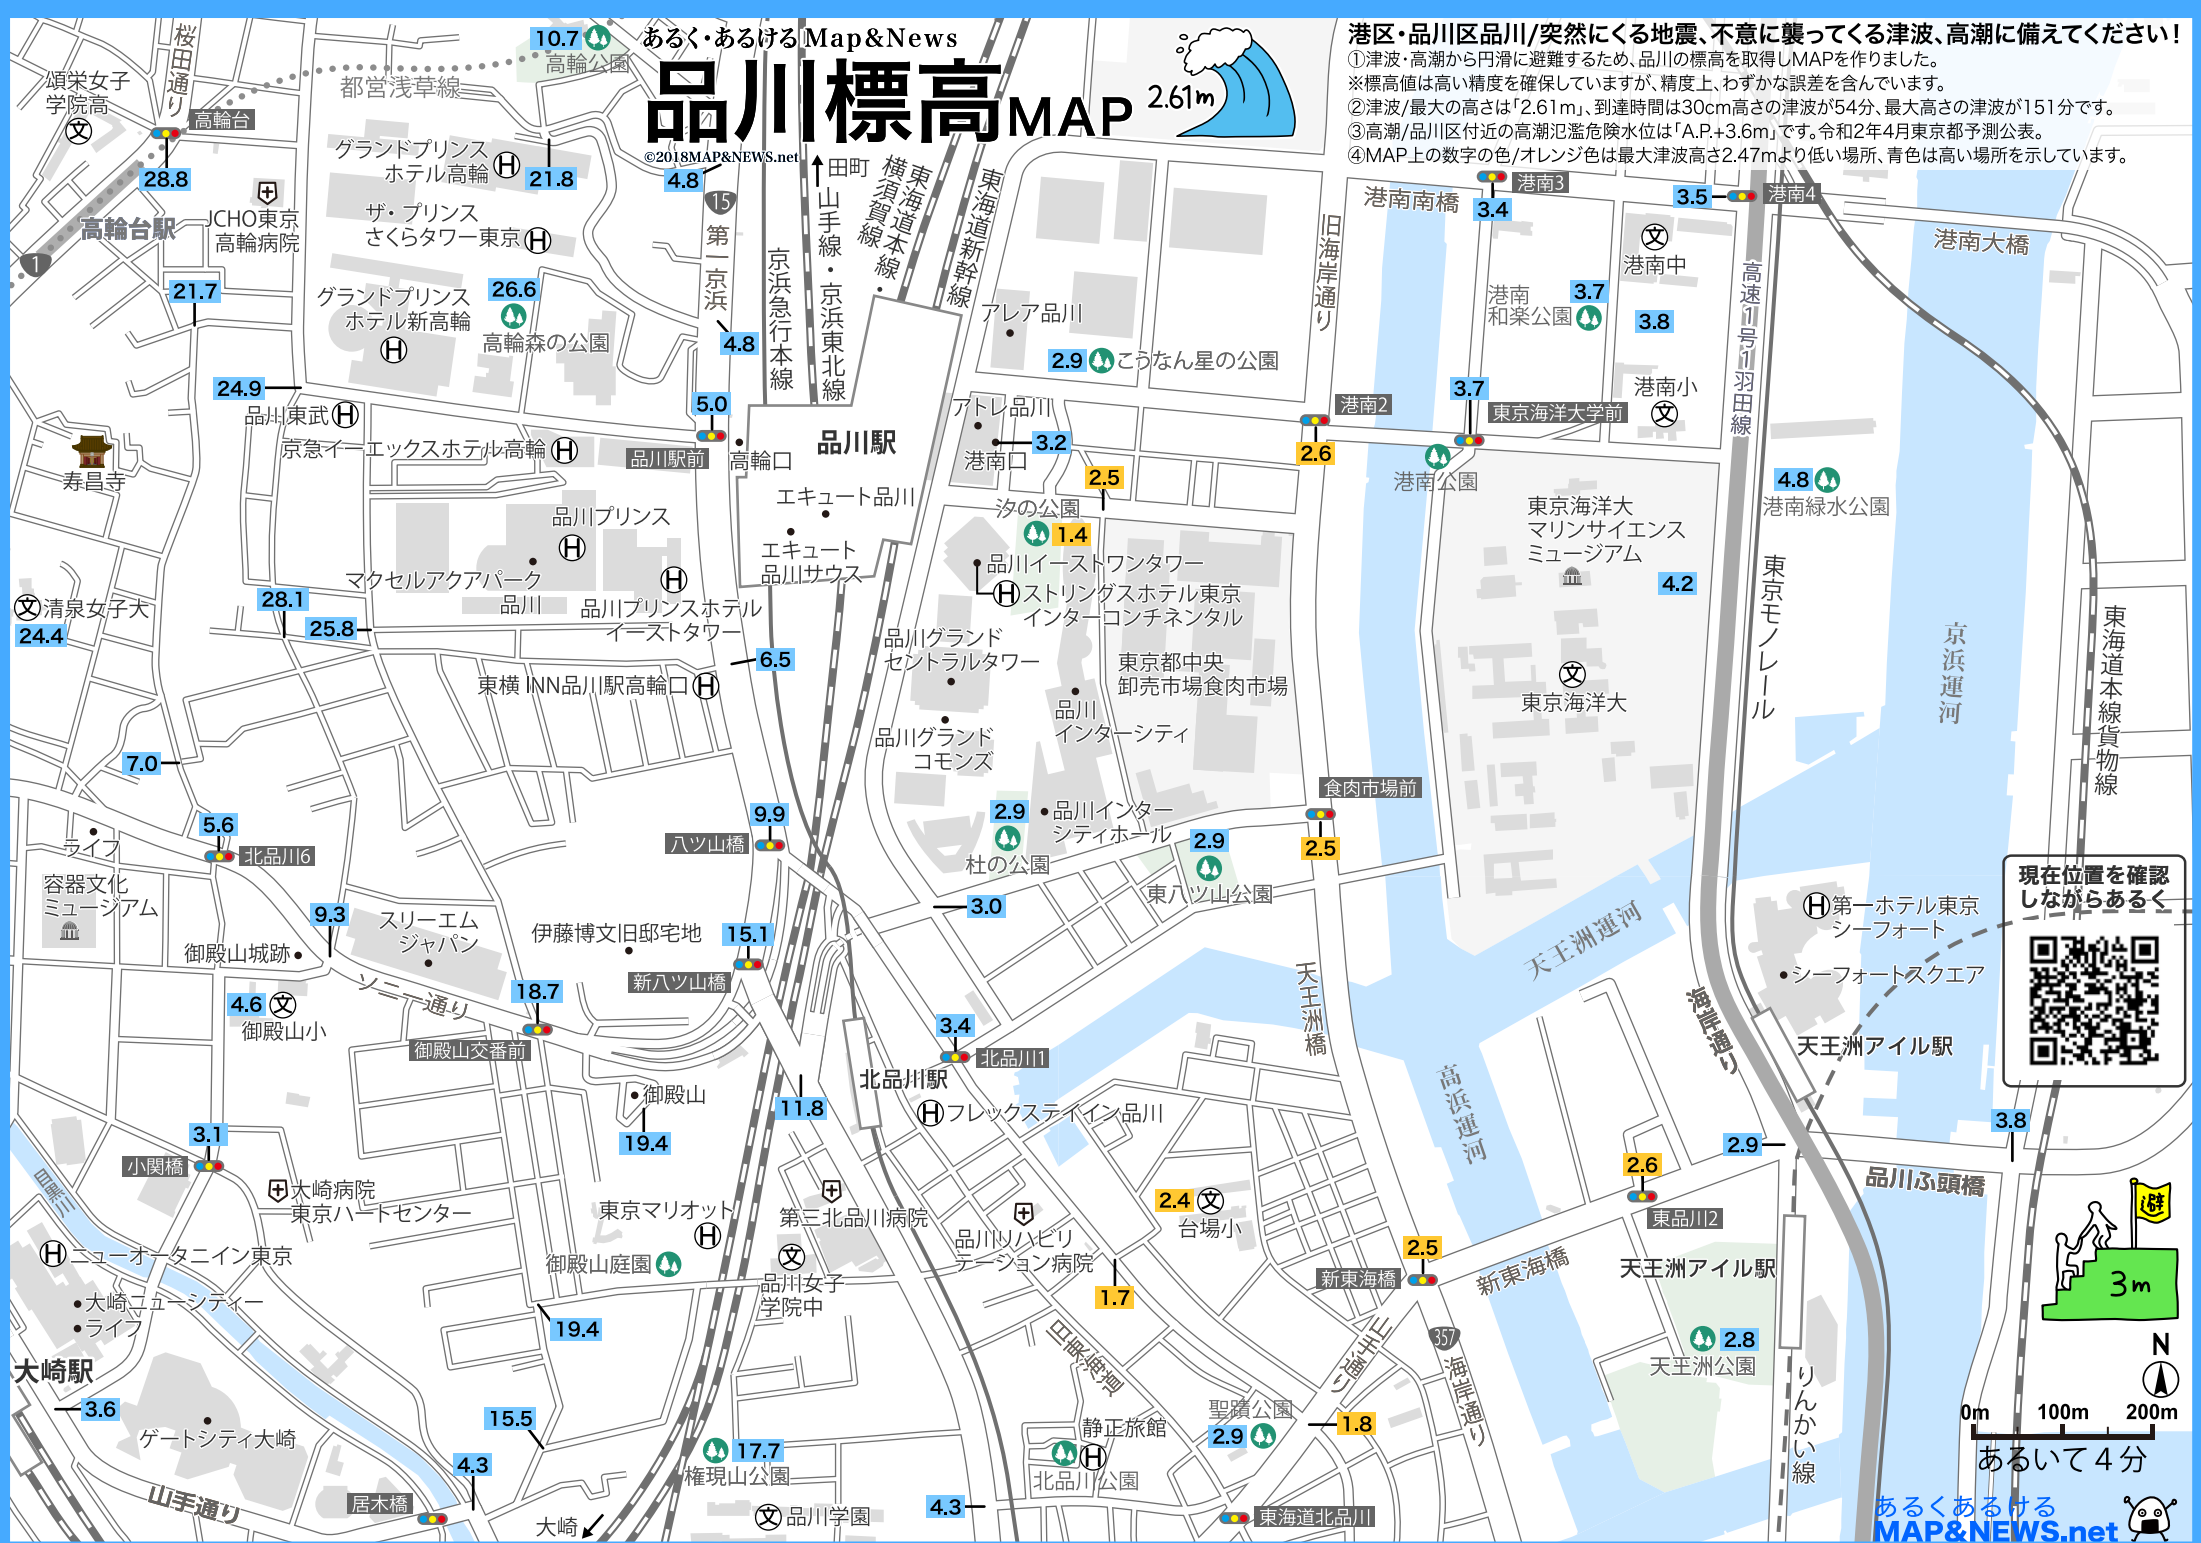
あるく・あるけるMap&News
品川標高MAP
2.61m
©2018MAP&NEWS.net

港区・品川区品川/突然にくる地震、不意に襲ってくる津波、高潮に備えてください！
①津波・高潮から円滑に避難するため、品川の標高を取得しMAPを作りました。
※標高値は高い精度を確保していますが、精度上、わずかな誤差を含んでいます。
②津波/最大の高さは「2.61m」、到達時間は30cm高さの津波が54分、最大高さの津波が151分です。
③高潮/品川区付近の高潮氾濫危険水位は「A.P.+3.6m」です。令和2年4月東京都予測公表。
④MAP上の数字の色/オレンジ色は最大津波高さ2.47mより低い場所、青色は高い場所を示しています。

10.7 高輪公園
桜田通り
頌栄女子学院高
都営浅草線
高輪台
28.8
高輪台駅
JCHO東京高輪病院
グランドプリンスホテル高輪
21.8
4.8
田町
ザ・プリンスさくらタワー東京
第一京浜
京浜急行本線
山手線・京浜東北線
横須賀線
東海道本線
東海道新幹線
アレア品川
2.9 こうなん星の公園
旧海岸通り
港南南橋
港南3
3.4
3.5 港南4
港南大橋
港南中
高速1号羽田線
港南和楽公園
3.7
3.8
21.7
グランドプリンスホテル新高輪
26.6
高輪森の公園
4.8
24.9
品川東武
5.0
寿昌寺
京急イーエックスホテル高輪
品川駅前
高輪口
品川駅
アトレ品川
港南口
3.2
港南2
2.6
3.7
東京海洋大学前
港南小
港南公園
4.8 港南緑水公園
2.5
エキュート品川
汐の公園
1.4
品川プリンス
エキュート品川サウス
東京海洋大マリンサイエンスミュージアム
品川イーストワンタワー
ストリングスホテル東京インターコンチネンタル
4.2
マクセルアクアパーク品川
品川プリンスホテルイーストタワー
清泉女子大
24.4
28.1
25.8
6.5
品川グランドセントラルタワー
東京都中央卸売市場食肉市場
東京モノレール
京浜運河
東海道本線貨物線
東京海洋大
東横INN品川駅高輪口
品川インターシティ
品川グランドコモンズ
7.0
食肉市場前
9.9
八ツ山橋
2.9
品川インターシティホール
2.9
2.5
杜の公園
5.6
ライフ
北品川6
容器文化ミュージアム
東八ツ山公園
3.0
天王洲運河
現在位置を確認しながらあるく
第一ホテル東京シーフォート
シーフォートスクエア
9.3
スリーエムジャパン
伊藤博文旧邸宅地
15.1
御殿山城跡
新八ツ山橋
ソニー通り
18.7
4.6
御殿山小
天王洲橋
海岸通り
天王洲アイル駅
御殿山交番前
3.4
北品川1
北品川駅
御殿山
11.8
フレックステイイン品川
高浜運河
3.1
19.4
3.8
小関橋
目黒川
2.9
品川ふ頭橋
大崎病院
東京ハートセンター
2.6
東京マリオット
第三北品川病院
2.4
台場小
東品川2
品川リハビリテーション病院
ニューオータニイン東京
御殿山庭園
2.5
品川女子学院中
1.7
新東海橋
新東海橋
天王洲アイル駅
大崎ニューシティー
ライフ
19.4
旧東海道
山手通り
357
海岸通り
2.8
天王洲公園
3m
大崎駅
N
3.6
ゲートシティ大崎
聖蹟公園
1.8
15.5
静正旅館
2.9
りんかい線
0m 100m 200m
あるいて4分
17.7
権現山公園
4.3
山手通り
居木橋
北品川公園
大崎
品川学園
4.3
東海道北品川
あるくあるける
MAP&NEWS.net